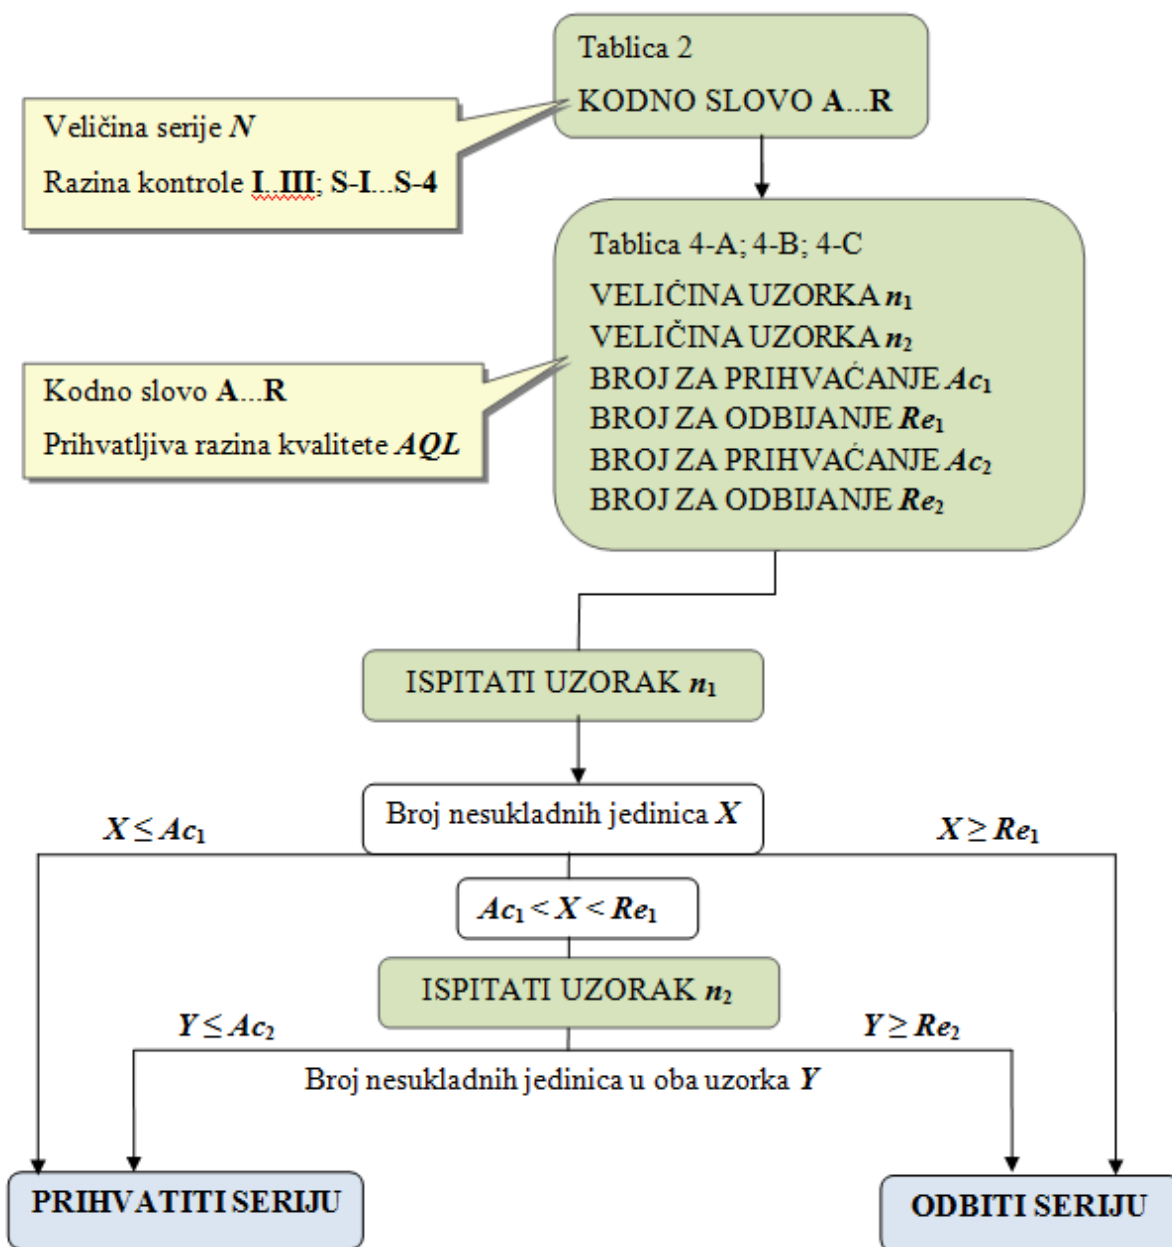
Tablica 2
KODNO SLOVO A...R

Veličina serije $N$
Razina kontrole I..III; S-I...S-4

Tablica 4-A; 4-B; 4-C
VELIČINA UZORKA $n_1$
VELIČINA UZORKA $n_2$
BROJ ZA PRIHVAĆANJE $Ac_1$
BROJ ZA ODBIJANJE $Re_1$
BROJ ZA PRIHVAĆANJE $Ac_2$
BROJ ZA ODBIJANJE $Re_2$

Kodno slovo A...R
Prihvatljiva razina kvalitete $AQL$

ISPITATI UZORAK $n_1$

Broj nesukladnih jedinica $X$

$X \leq Ac_1$

$X \geq Re_1$

$Ac_1 < X < Re_1$

ISPITATI UZORAK $n_2$

$Y \leq Ac_2$

$Y \geq Re_2$

Broj nesukladnih jedinica u oba uzorka $Y$

PRIHVATITI SERIJU

ODBITI SERIJU